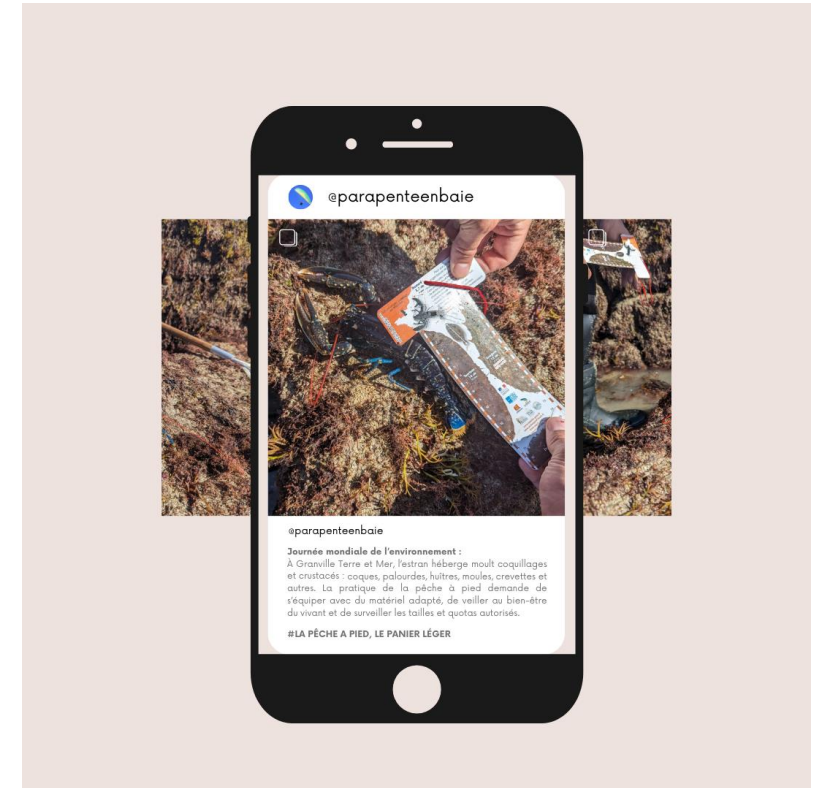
@parapenteenbaie

@parapenteenbaie

Journée mondiale de l'environnement :
À Granville Terre et Mer, l'estran héberge moult coquillages et crustacés : coques, palourdes, huîtres, moules, crevettes et autres. La pratique de la pêche à pied demande de s'équiper avec du matériel adapté, de veiller au bien-être du vivant et de surveiller les tailles et quotas autorisés.

#LA PÊCHE A PIED, LE PANIER LÉGER